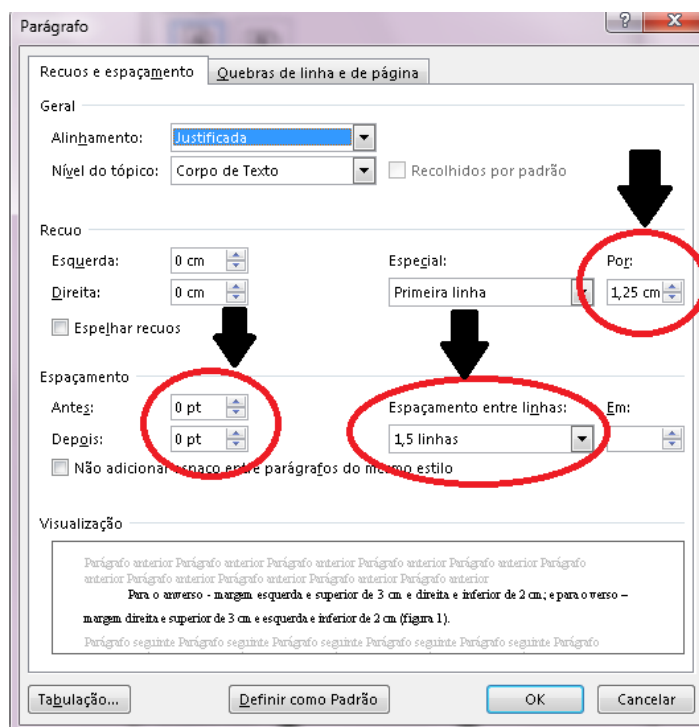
Parágrafo

?

X

Recuos e espaçamento

Quebras de linha e de página

Geral

Alinhamento: Justificada

Nível do tópico: Corpo de Texto

Recolhidos por padrão

Recuo

Esquerda: 0 cm

Direita: 0 cm

Espelhar recuos

Especial: Primeira linha

Por: 1,25 cm

Espaçamento

Antes: 0 pt

Depois: 0 pt

Espaçamento entre linhas: 1,5 linhas

Em:

Não adicionar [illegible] entre parágrafos do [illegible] estilo

Visualização

Parágrafo anterior Parágrafo anterior Parágrafo anterior Parágrafo anterior Parágrafo anterior Parágrafo anterior Parágrafo anterior Parágrafo anterior Parágrafo anterior Parágrafo anterior

Para o anverso - margem esquerda e superior de 3 cm e direita e inferior de 2 cm; e para o verso – margem direita e superior de 3 cm e esquerda e inferior de 2 cm (figura 1).

Parágrafo seguinte Parágrafo seguinte Parágrafo seguinte Parágrafo seguinte Parágrafo seguinte Parágrafo

Tabulação...

Definir como Padrão

OK

Cancelar